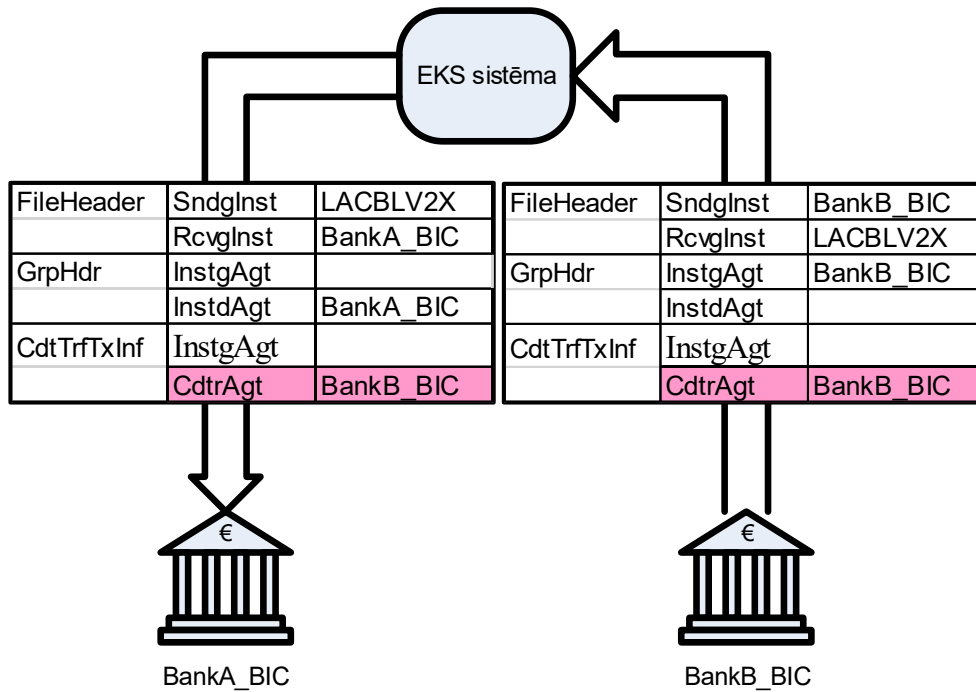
EKS sistēma

| FileHeader | SndgInst | LACBLV2X |
|---|---|---|
| | RcvgInst | BankA_BIC |
| GrpHdr | InstgAgt | |
| | InstdAgt | BankA_BIC |
| CdtTrfTxInf | InstgAgt | |
| | CdtrAgt | BankB_BIC |

| FileHeader | SndgInst | BankB_BIC |
|---|---|---|
| | RcvgInst | LACBLV2X |
| GrpHdr | InstgAgt | BankB_BIC |
| | InstdAgt | |
| CdtTrfTxInf | InstgAgt | |
| | CdtrAgt | BankB_BIC |

€

BankA_BIC

€

BankB_BIC